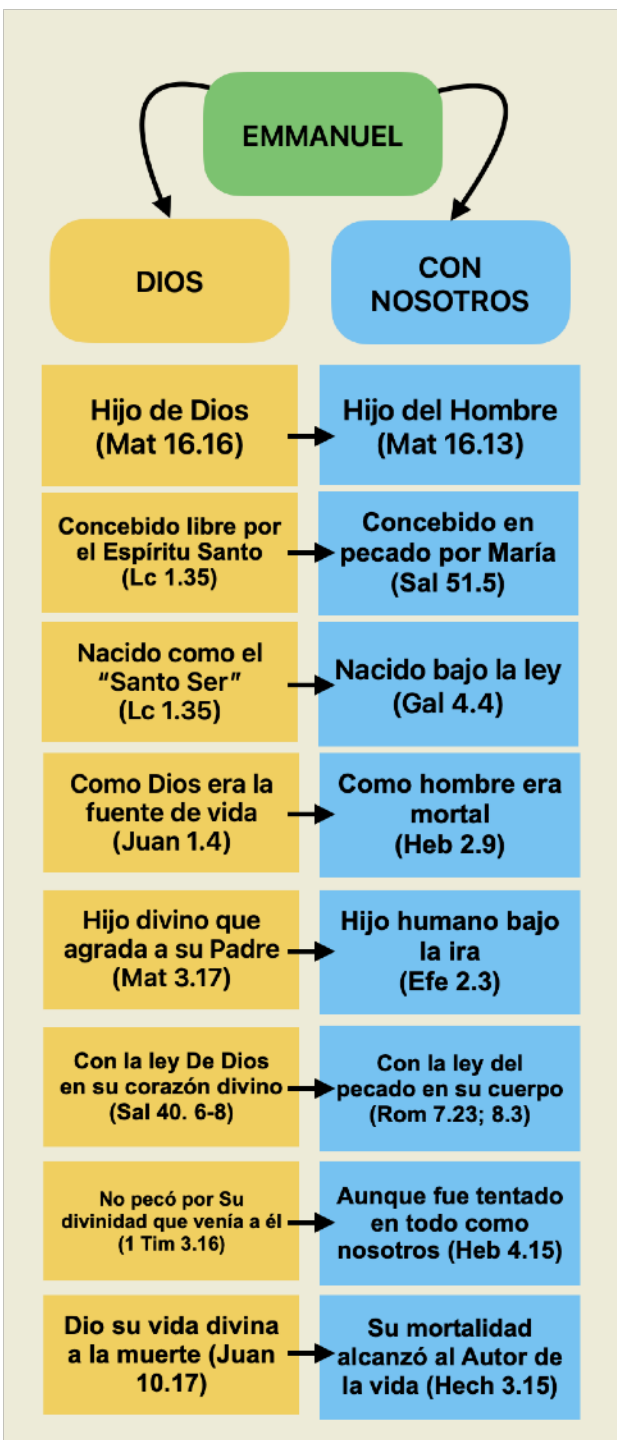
EMMANUEL

DIOS

CON NOSOTROS

| DIOS | CON NOSOTROS |
|---|---|
| Hijo de Dios (Mat 16.16) | Hijo del Hombre (Mat 16.13) |
| Concebido libre por el Espíritu Santo (Lc 1.35) | Concebido en pecado por María (Sal 51.5) |
| Nacido como el "Santo Ser" (Lc 1.35) | Nacido bajo la ley (Gal 4.4) |
| Como Dios era la fuente de vida (Juan 1.4) | Como hombre era mortal (Heb 2.9) |
| Hijo divino que agrada a su Padre (Mat 3.17) | Hijo humano bajo la ira (Efe 2.3) |
| Con la ley De Dios en su corazón divino (Sal 40. 6-8) | Con la ley del pecado en su cuerpo (Rom 7.23; 8.3) |
| No pecó por Su divinidad que venía a él (1 Tim 3.16) | Aunque fue tentado en todo como nosotros (Heb 4.15) |
| Dio su vida divina a la muerte (Juan 10.17) | Su mortalidad alcanzó al Autor de la vida (Hech 3.15) |